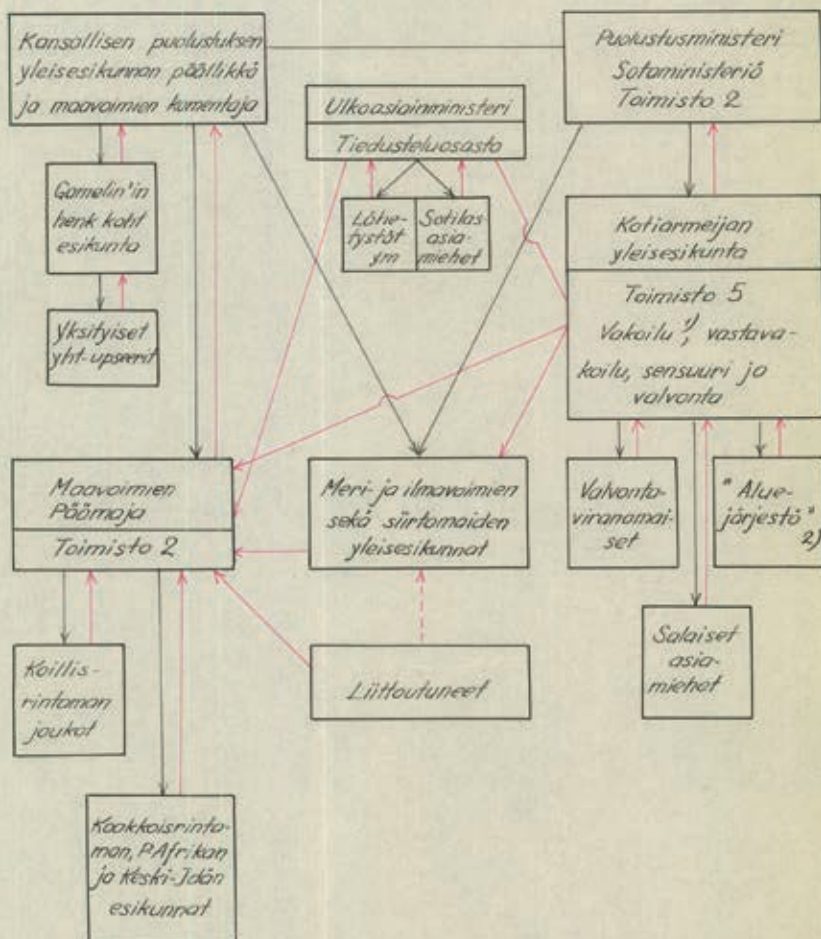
Kansallisen puolustuksen yleisesikunnan päällikkö ja maavoimien komentaja

Puolustusministeri Sotaministeriö Toimisto 2

Ulkoasiainministeri

Tiedusteluosasto

Gamelin'in henk.koht. esikunta

Lähetystöt ym

Sotilas-asiamiehet

Kotiarmeijan yleisesikunta

Toimisto 5 Vakoilu $^{1)}$, vastavakoilu, sensuuri ja valvonta

Yksityiset yht.upseerit

Maavoimien Päämaja

Toimisto 2

Meri- ja ilmavoimien sekä siirtomaiden yleisesikunnat

Valvonta-viranomaiset

" Alue-järjestö " $^{2)}$

Koillis-rintaman joukot

Liittoutuneet

Salaiset asia-miehet

Kaakkoisrintaman, P.Afrikan ja Keski-Idän esikunnat